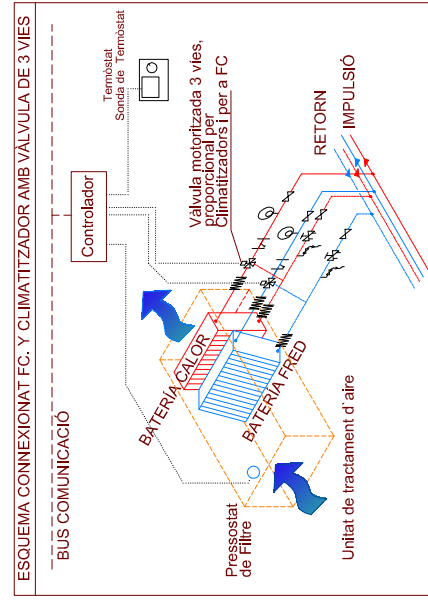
ESQUEMA CONNEXIONAT FC. Y CLIMATITZADOR AMB VÀLVULA DE 3 VIES

BUS COMUNICACIÓ

Termòstat
Sonda de Termòstat

Controlador

Vàlvula motoritzada 3 vies, proporcional per Climatitzadors i per a FC

RETORN

IMPULSIÓ

BATERÍA CALOR

BATERÍA FRED

Pressostat de Filtre

Unitat de tractament d'aire